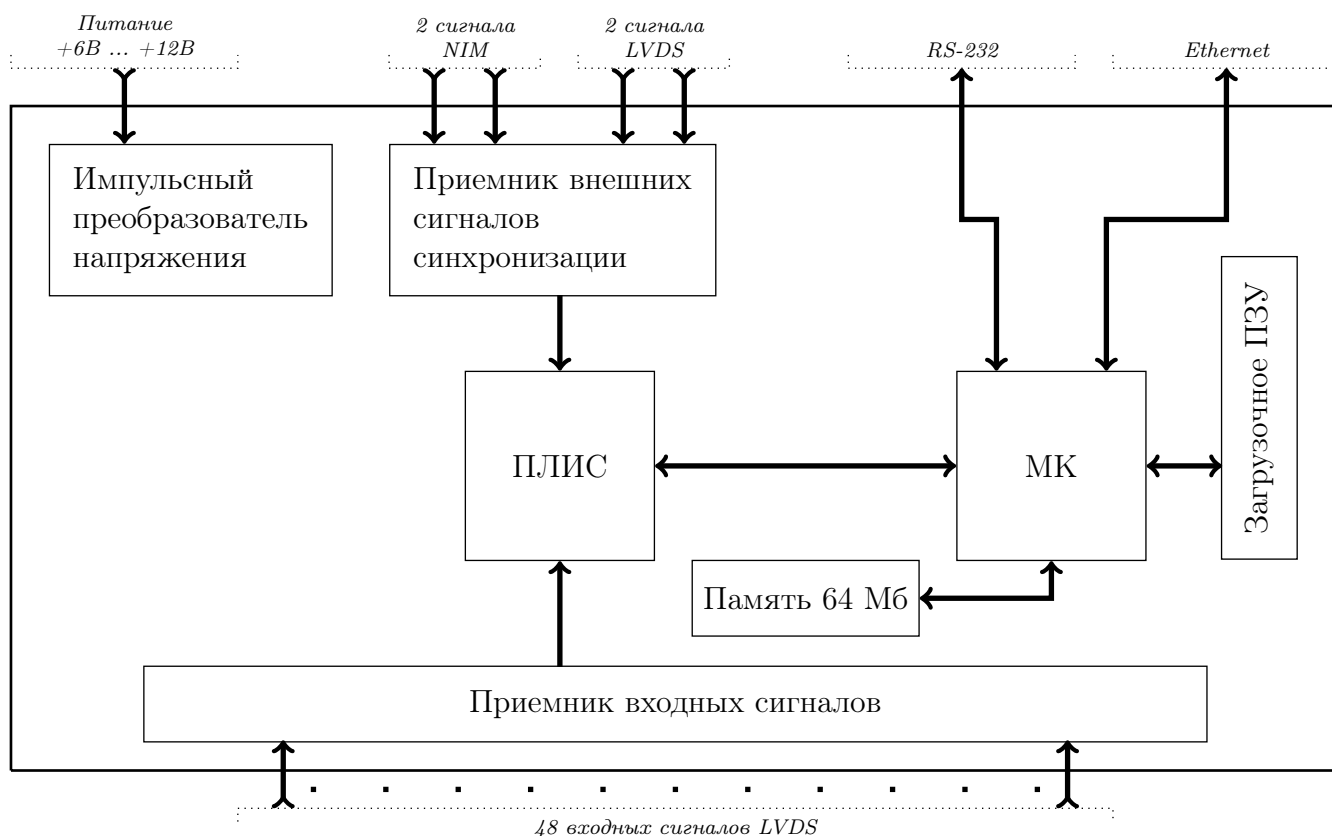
Питание
+6В ... +12В

2 сигнала
NIM

2 сигнала
LVDS

RS-232

Ethernet

Импульсный преобразователь напряжения

Приемник внешних сигналов синхронизации

Загрузочное ПЗУ

ПЛИС

МК

Память 64 Мб

Приемник входных сигналов

48 входных сигналов LVDS